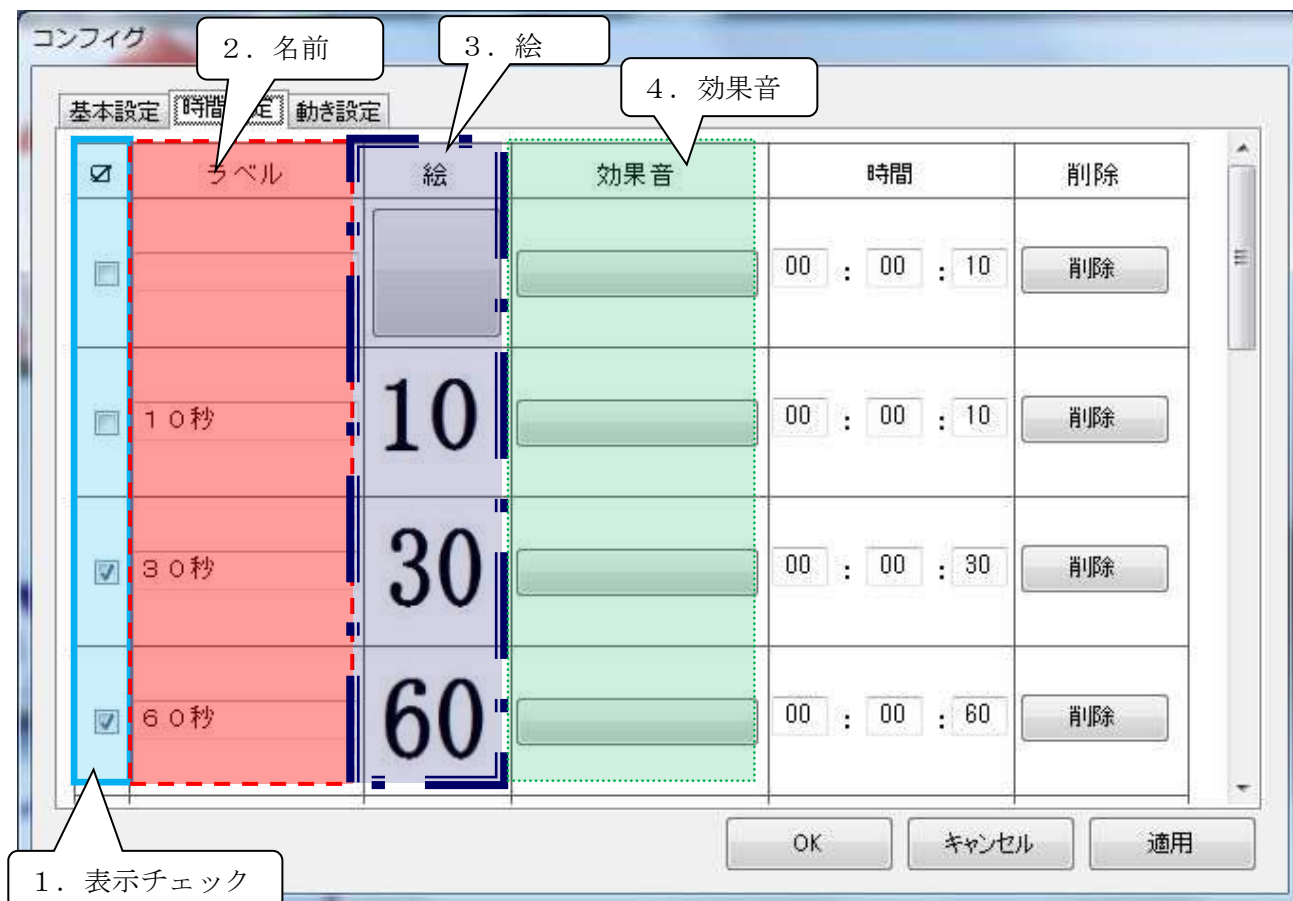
コンフィグ

2．名前

3．絵

4．効果音

基本設定 時間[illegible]定 動き設定

| ☑ | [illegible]ベル | 絵 | 効果音 | 時間 | 削除 |
|---|---|---|---|---|---|
| ☐ | | | | 00 : 00 : 10 | 削除 |
| ☐ | １０秒 | 10 | | 00 : 00 : 10 | 削除 |
| ☑ | ３０秒 | 30 | | 00 : 00 : 30 | 削除 |
| ☑ | ６０秒 | 60 | | 00 : 00 : 60 | 削除 |

OK キャンセル 適用

1．表示チェック